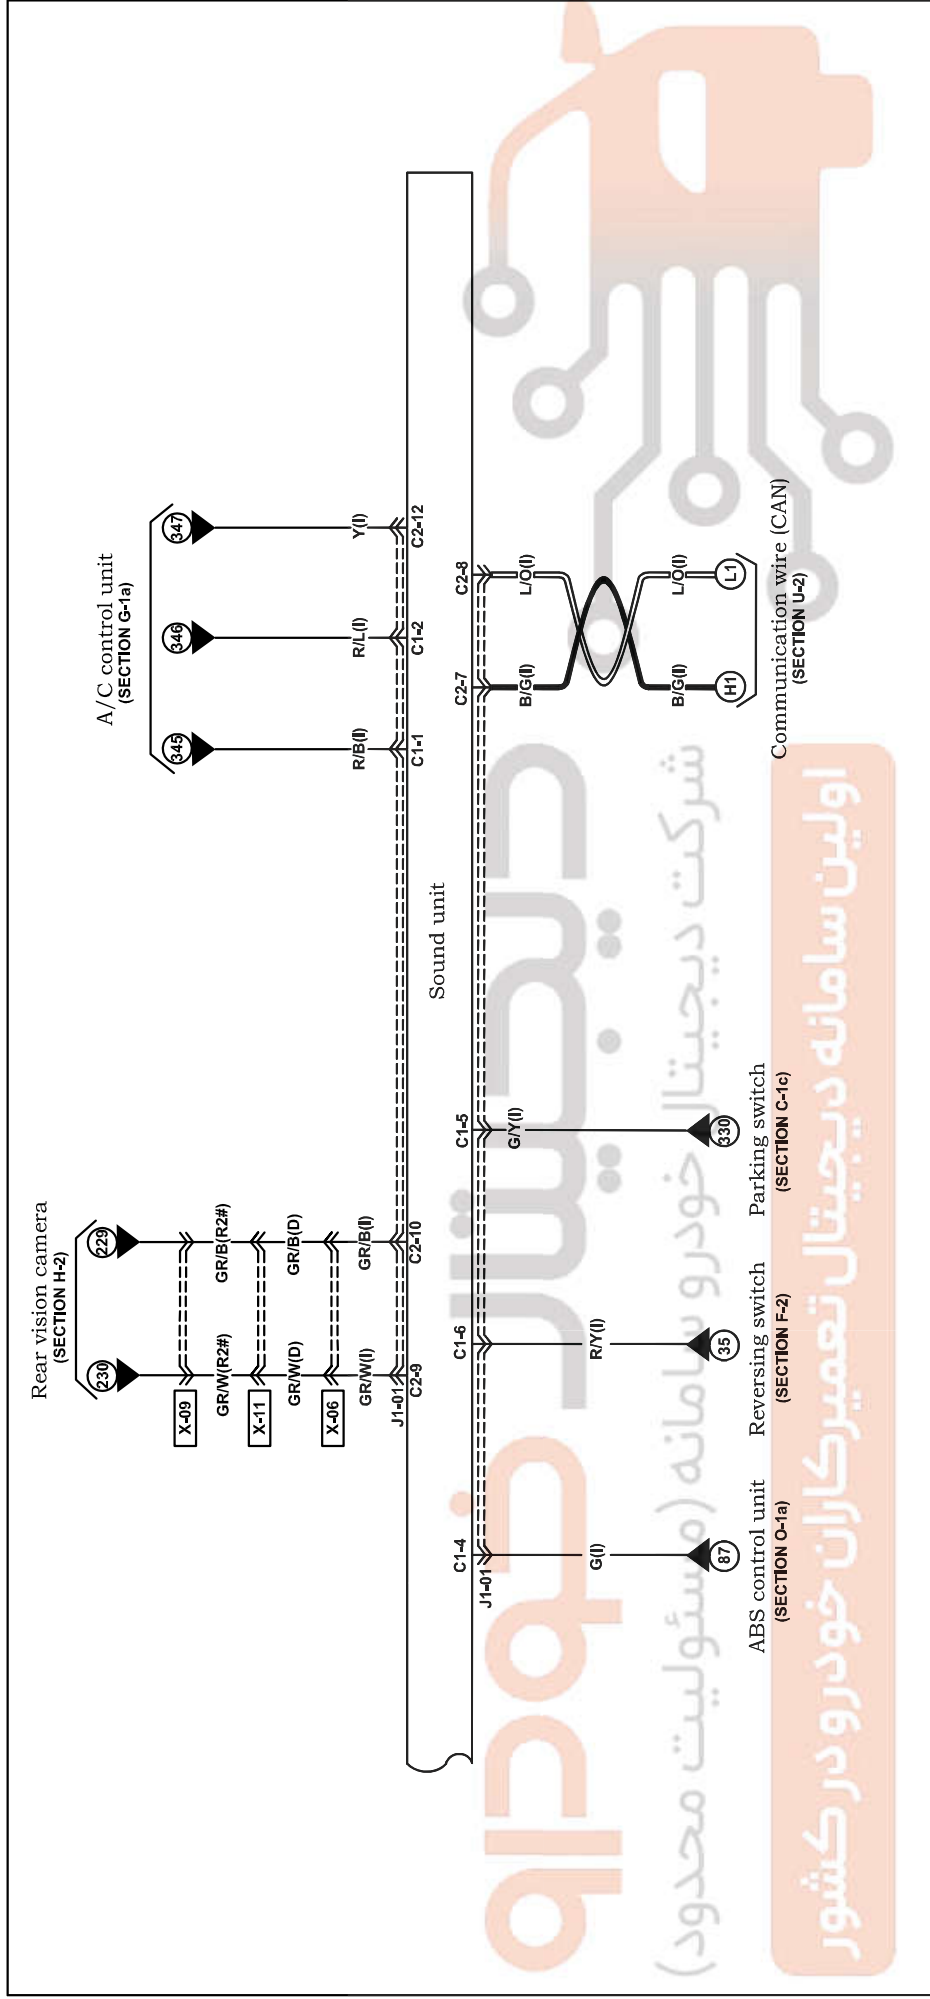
Rear vision camera
(SECTION H-2)
230
229
X-09
GR/W(R2#)
GR/B(R2#)
X-11
GR/W(D)
GR/B(D)
X-06
GR/W(I)
GR/B(I)
J1-01
C2-9
C2-10

A/C control unit
(SECTION G-1a)
345
346
347
R/B(I)
R/L(I)
Y(I)
C1-1
C1-2
C2-12

Sound unit

C1-4
J1-01
G(I)
87
ABS control unit
(SECTION O-1a)

C1-6
R/Y(I)
35
Reversing switch
(SECTION F-2)

C1-5
G/Y(I)
330
Parking switch
(SECTION C-1c)

C2-7
C2-8
B/G(I)
L/O(I)
B/G(I)
L/O(I)
H1
L1
Communication wire (CAN)
(SECTION U-2)

شرکت دیجیتال خودرو سامانه (مسئولیت محدود)
اولین سامانه دیجیتال تعمیرکاران خودرو در کشور